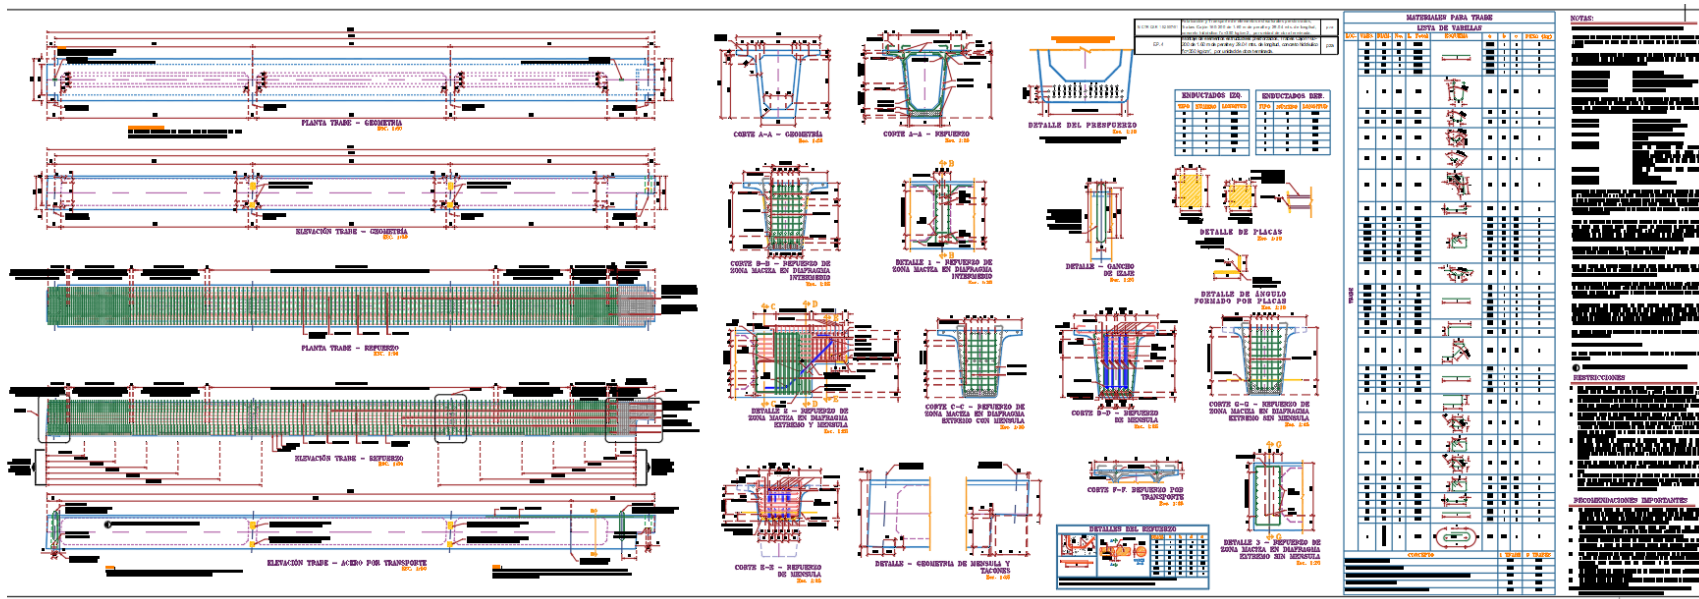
PLANTA TRABE - GEOMETRIA
ESC. 1:50

ELEVACIÓN TRABE - GEOMETRIA
ESC. 1:50

PLANTA TRABE - REFUERZO
ESC. 1:50

ELEVACIÓN TRABE - REFUERZO
ESC. 1:50

ELEVACIÓN TRABE - ACERO POR TRANSPORTE
ESC. 1:50

CORTE A-A - GEOMETRIA
Esc. 1:25

CORTE A-A - REFUERZO
Esc. 1:25

DETALLE DEL PRESFUERZO
Esc. 1:10

ENDUCTADOS IZQ.

ENDUCTADOS DER.

CORTE B-B - REFUERZO DE ZONA MACIZA EN DIAFRAGMA INTERMEDIO
Esc. 1:25

DETALLE 1 - REFUERZO DE ZONA MACIZA EN DIAFRAGMA INTERMEDIO
Esc. 1:25

DETALLE - GANCHO DE IZAJE
Esc. 1:20

DETALLE DE PLACAS
Esc. 1:10

DETALLE DE ÁNGULO FORMADO POR PLACAS
Esc. 1:10

DETALLE 2 - REFUERZO DE ZONA MACIZA EN DIAFRAGMA EXTREMO Y MENSULA
Esc. 1:25

CORTE C-C - REFUERZO DE ZONA MACIZA EN DIAFRAGMA EXTREMO CON MENSULA
Esc. 1:10

CORTE D-D - REFUERZO DE MENSULA
Esc. 1:25

CORTE G-G - REFUERZO DE ZONA MACIZA EN DIAFRAGMA EXTREMO SIN MENSULA
Esc. 1:25

CORTE E-E - REFUERZO DE MENSULA
Esc. 1:25

DETALLE - GEOMETRIA DE MENSULA Y TACONES
Esc. 1:25

CORTE F-F. REFUERZO POR TRANSPORTE
Esc. 1:25

DETALLES DEL REFUERZO

DETALLE 3 - REFUERZO DE ZONA MACIZA EN DIAFRAGMA EXTREMO SIN MENSULA
Esc. 1:25

MATERIALES PARA TRABE
LISTA DE VARILLAS

TRABE

CONCRETO

NOTAS:

RESTRICCIONES

RECOMENDACIONES IMPORTANTES